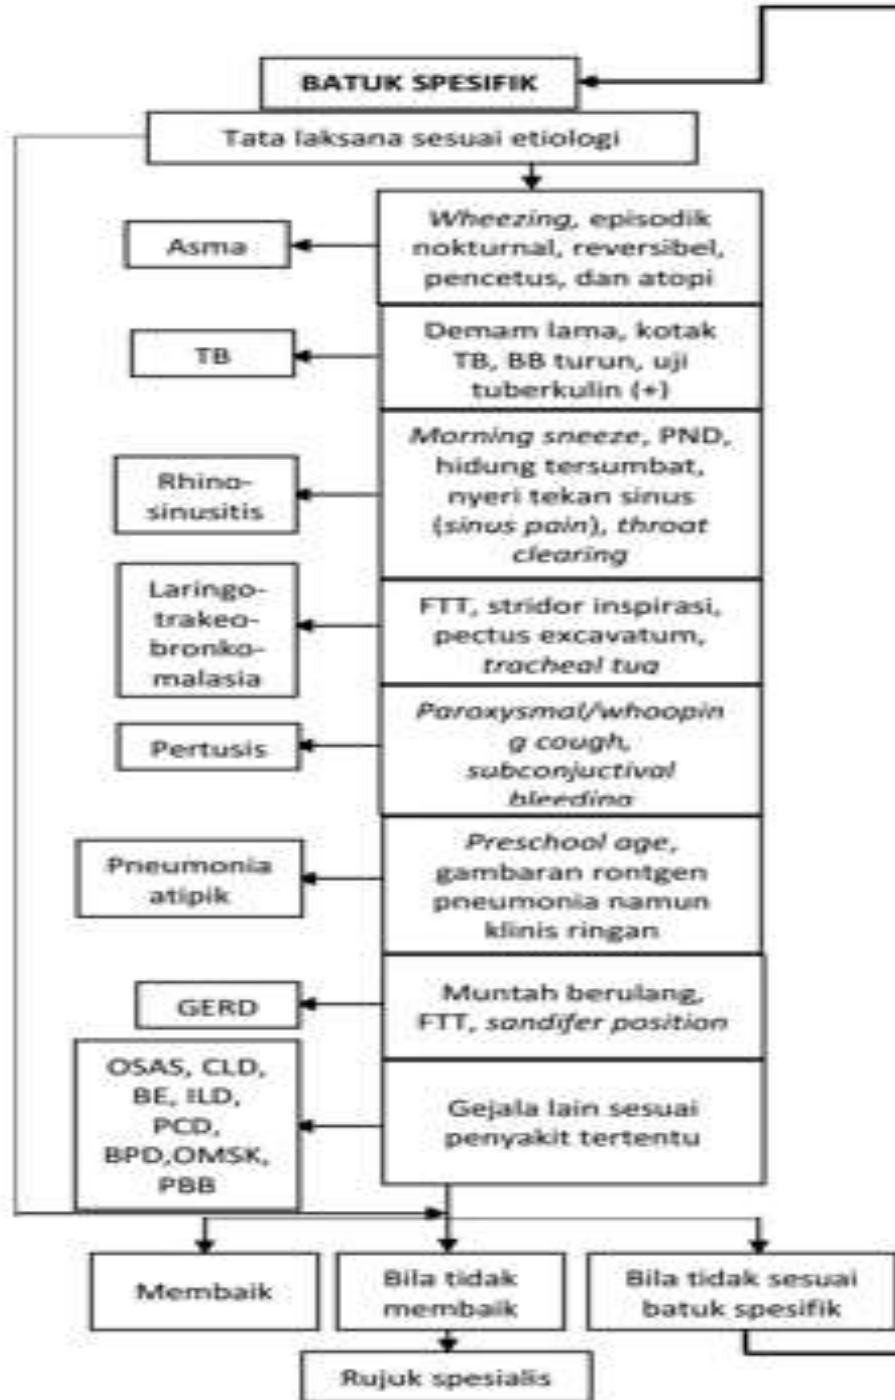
BATUK SPESIFIK

Tata laksana sesuai etiologi

*Wheezing*, episodik nokturnal, reversibel, pencetus, dan atopi

Asma

Demam lama, kotak TB, BB turun, uji tuberkulin (+)

TB

*Morning sneeze*, PND, hidung tersumbat, nyeri tekan sinus (*sinus pain*), *throat clearing*

Rhino-sinusitis

FTT, stridor inspirasi, pectus excavatum, *tracheal tug*

Laringo-trakeo-bronko-malasia

*Paroxysmal/whoopin g cough, subconjuctival bleeding*

Pertusis

*Preschool age*, gambaran rontgen pneumonia namun klinis ringan

Pneumonia atipik

Muntah berulang, FTT, *sandifer position*

GERD

Gejala lain sesuai penyakit tertentu

OSAS, CLD, BE, ILD, PCD, BPD,OMSK, PBB

Membaik

Bila tidak membaik

Bila tidak sesuai batuk spesifik

Rujuk spesialis